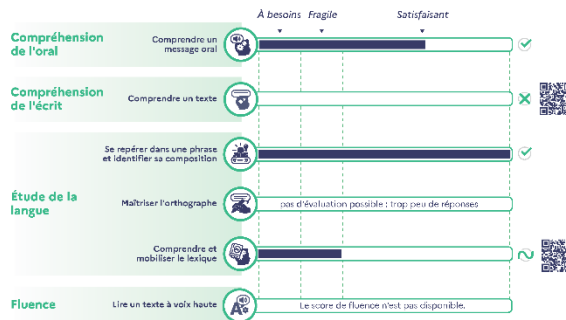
À besoins Fragile Satisfaisant

Compréhension de l'oral
Comprendre un message oral

Compréhension de l'écrit
Comprendre un texte

Étude de la langue
Se repérer dans une phrase et identifier sa composition

Maîtriser l'orthographe
pas d'évaluation possible : trop peu de réponses

Comprendre et mobiliser le lexique

Fluence
Lire un texte à voix haute
Le score de fluence n'est pas disponible.